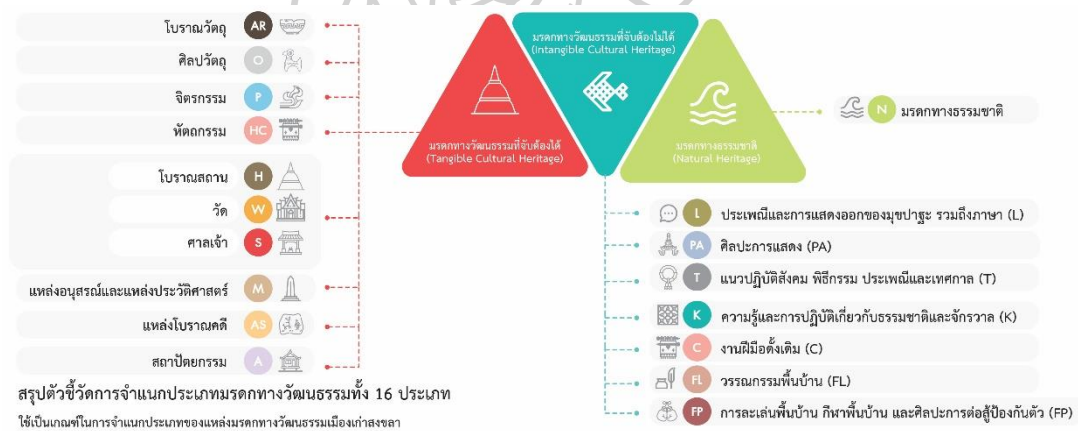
โบราณวัตถุ AR

ศิลปวัตถุ O

จิตรกรรม P

หัตถกรรม HC

โบราณสถาน H

วัด W

ศาลเจ้า S

แหล่งอนุสรณ์และแหล่งประวัติศาสตร์ M

แหล่งโบราณคดี AS

สถาปัตยกรรม A

มรดกทางวัฒนธรรมที่จับต้องไม่ได้ (Intangible Cultural Heritage)

มรดกทางวัฒนธรรมที่จับต้องได้ (Tangible Cultural Heritage)

มรดกทางธรรมชาติ (Natural Heritage)

N มรดกทางธรรมชาติ

L ประเพณีและการแสดงออกของมุขปาฐะ รวมถึงภาษา (L)

PA ศิลปะการแสดง (PA)

T แนวปฏิบัติสังคม พิธีกรรม ประเพณีและเทศกาล (T)

K ความรู้และการปฏิบัติเกี่ยวกับธรรมชาติและจักรวาล (K)

C งานฝีมือดั้งเดิม (C)

FL วรรณกรรมพื้นบ้าน (FL)

FP การละเล่นพื้นบ้าน กีฬาพื้นบ้าน และศิลปะการต่อสู้ป้องกันตัว (FP)

สรุปตัวชี้วัดการจำแนกประเภทมรดกทางวัฒนธรรมทั้ง 16 ประเภท

ใช้เป็นเกณฑ์ในการจำแนกประเภทของแหล่งมรดกทางวัฒนธรรมเมืองเก่าสงขลา